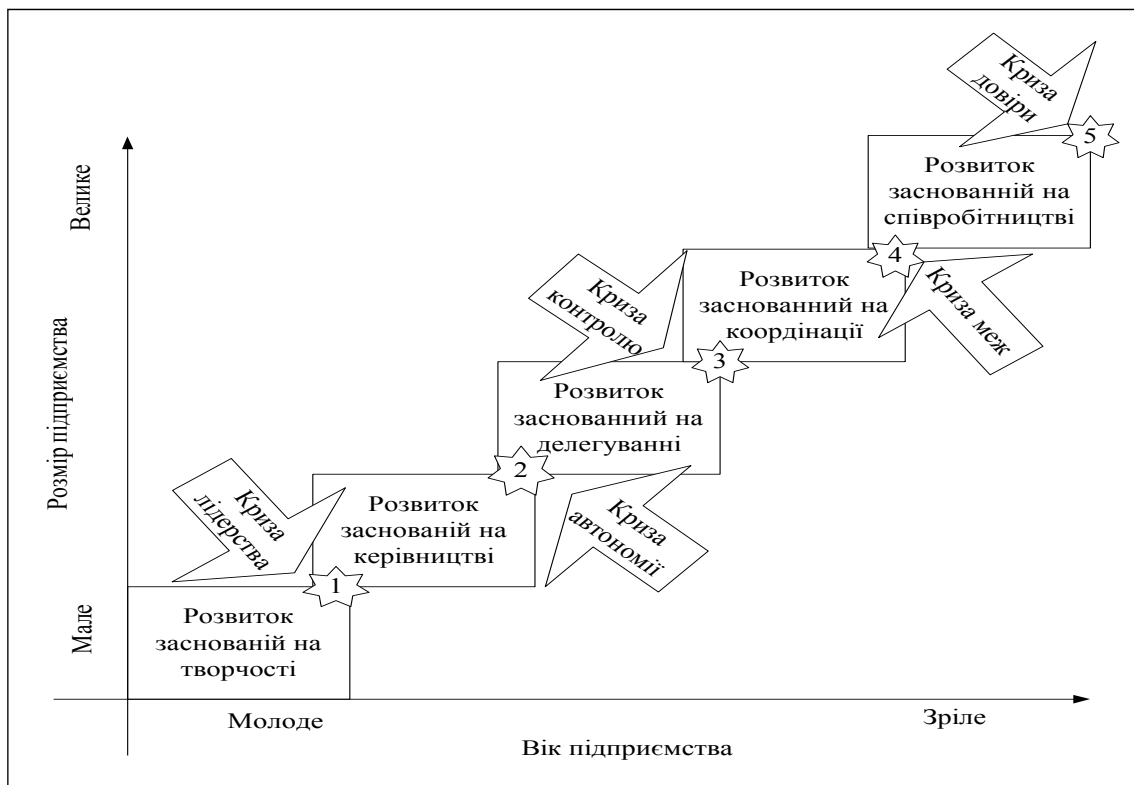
Криза довіри

5

Розвиток заснованній на співробітництві

Велике

4

Криза меж

Криза контролю

Розвиток заснованний на координації

3

Розмір підприємства

Розвиток заснованний на делегуванні

2

Криза лідерства

Розвиток заснований на керівництві

Криза автономії

1

Мале

Розвиток заснований на творчості

Молоде

Зріле

Вік підприємства